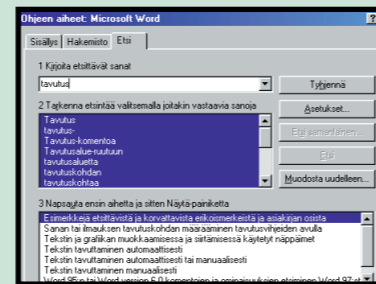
Ohjeen aiheet: Microsoft Word

?

Sisällys | Hakemisto | Etsi

1 Kirjoita etsittävät sanat

tavutus

Tyhjennä

2 Tarkenna etsintää valitsemalla joitakin vastaavia sanoja

Tavutus
tavutus-
Tavutus-komentoa
Tavutusalue-ruutuun
tavutusaluetta
tavutuskohdan
tavutuskohtaa

Asetukset...

Etsi samanlainen...

Etsi

Muodosta uudelleen...

3 Napsauta ensin aihetta ja sitten Näytä-painiketta

Esimerkkejä etsittävistä ja korvattavista erikoismerkeistä ja asiakirjan osista
Sanan tai ilmauksen tavutuksen määrääminen tavutusvihjeiden avulla
Tekstin ja grafiikan muokkaamisessa ja siirtämisessä käytetyt näppäimet
Tekstin tavuttaminen automaattisesti
Tekstin tavuttaminen automaattisesti tai manuaalisesti
Tekstin tavuttaminen manuaalisesti
Word 95:n tai Word version 6.0 komentojen ja ominaisuuksien etsiminen Word 97:st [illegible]